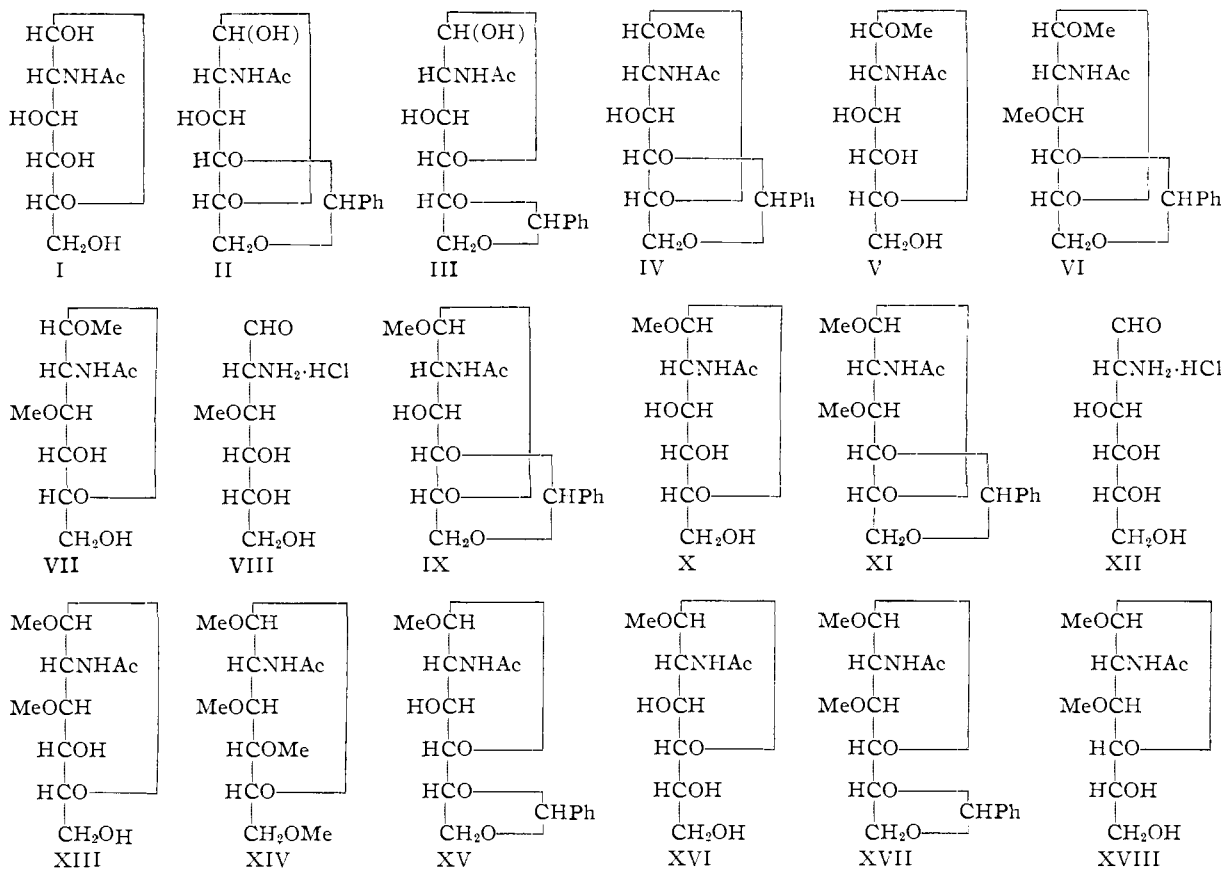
HCOH
HCNHAc
HOCH
HCOH
HCO
CH$_2$OH
I

CH(OH)
HCNHAc
HOCH
HCO
HCO
CHPh
CH$_2$O
II

CH(OH)
HCNHAc
HOCH
HCO
HCO
CHPh
CH$_2$O
III

HCOMe
HCNHAc
HOCH
HCO
HCO
CHPh
CH$_2$O
IV

HCOMe
HCNHAc
HOCH
HCOH
HCO
CH$_2$OH
V

HCOMe
HCNHAc
MeOCH
HCO
HCO
CHPh
CH$_2$O
VI

HCOMe
HCNHAc
MeOCH
HCOH
HCO
CH$_2$OH
VII

CHO
HCNH$_2$·HCl
MeOCH
HCOH
HCOH
CH$_2$OH
VIII

MeOCH
HCNHAc
HOCH
HCO
HCO
CHPh
CH$_2$O
IX

MeOCH
HCNHAc
HOCH
HCOH
HCO
CH$_2$OH
X

MeOCH
HCNHAc
MeOCH
HCO
HCO
CHPh
CH$_2$O
XI

CHO
HCNH$_2$·HCl
HOCH
HCOH
HCOH
CH$_2$OH
XII

MeOCH
HCNHAc
MeOCH
HCOH
HCO
CH$_2$OH
XIII

MeOCH
HCNHAc
MeOCH
HCOMe
HCO
CH$_2$OMe
XIV

MeOCH
HCNHAc
HOCH
HCO
HCO
CHPh
CH$_2$O
XV

MeOCH
HCNHAc
HOCH
HCO
HCOH
CH$_2$OH
XVI

MeOCH
HCNHAc
MeOCH
HCO
HCO
CHPh
CH$_2$O
XVII

MeOCH
HCNHAc
MeOCH
HCO
HCOH
CH$_2$OH
XVIII